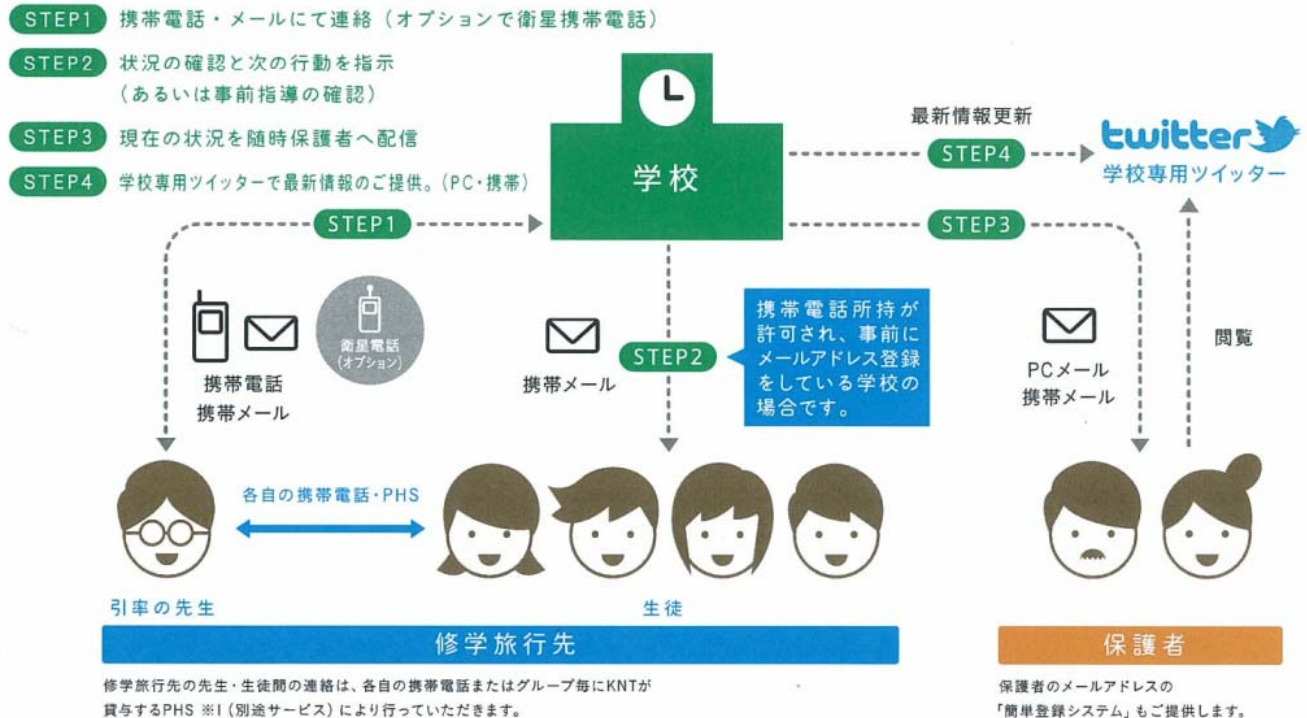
STEP1 携帯電話・メールにて連絡（オプションで衛星携帯電話）

STEP2 状況の確認と次の行動を指示（あるいは事前指導の確認）

STEP3 現在の状況を随時保護者へ配信

STEP4 学校専用ツイッターで最新情報のご提供。（PC・携帯）

学校

最新情報更新

STEP4

twitter

学校専用ツイッター

STEP1

STEP3

衛星電話（オプション）

携帯電話
携帯メール

携帯メール

STEP2

携帯電話所持が許可され、事前にメールアドレス登録をしている学校の場合です。

PCメール
携帯メール

閲覧

各自の携帯電話・PHS

引率の先生

生徒

修学旅行先

保護者

修学旅行先の先生・生徒間の連絡は、各自の携帯電話またはグループ毎にKNTが貸与するPHS ※1（別途サービス）により行っていただきます。

保護者のメールアドレスの「簡単登録システム」もご提供します。